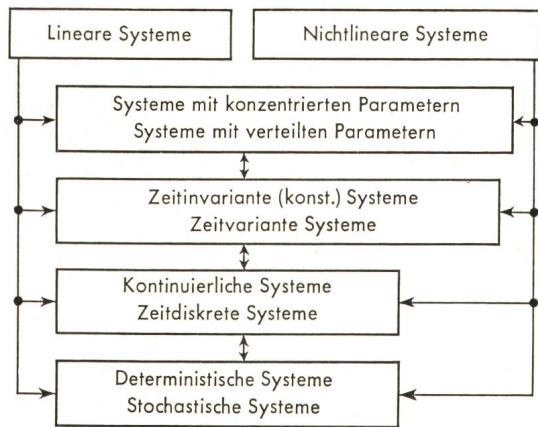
Lineare Systeme

Nichtlineare Systeme

Systeme mit konzentrierten Parametern
Systeme mit verteilten Parametern

Zeitinvariante (konst.) Systeme
Zeitvariante Systeme

Kontinuierliche Systeme
Zeitdiskrete Systeme

Deterministische Systeme
Stochastische Systeme